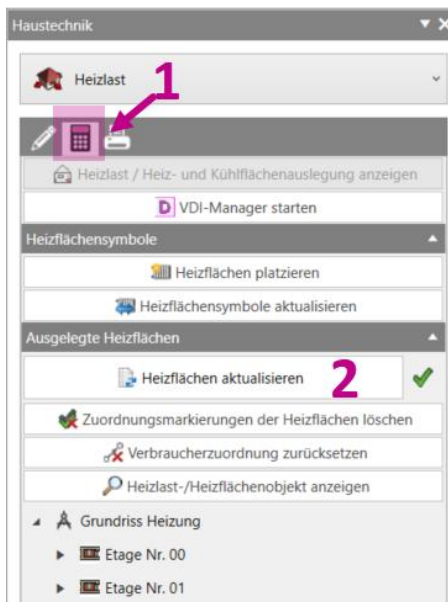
Haustechnik

Heizlast

1

Heizlast / Heiz- und Kühlflächenauslegung anzeigen

VDI-Manager starten

Heizflächensymbole

Heizflächen platzieren

Heizflächensymbole aktualisieren

Ausgelegte Heizflächen

Heizflächen aktualisieren

2

Zuordnungsmarkierungen der Heizflächen löschen

Verbraucherzuordnung zurücksetzen

Heizlast-/Heizflächenobjekt anzeigen

Grundriss Heizung

Etage Nr. 00

Etage Nr. 01